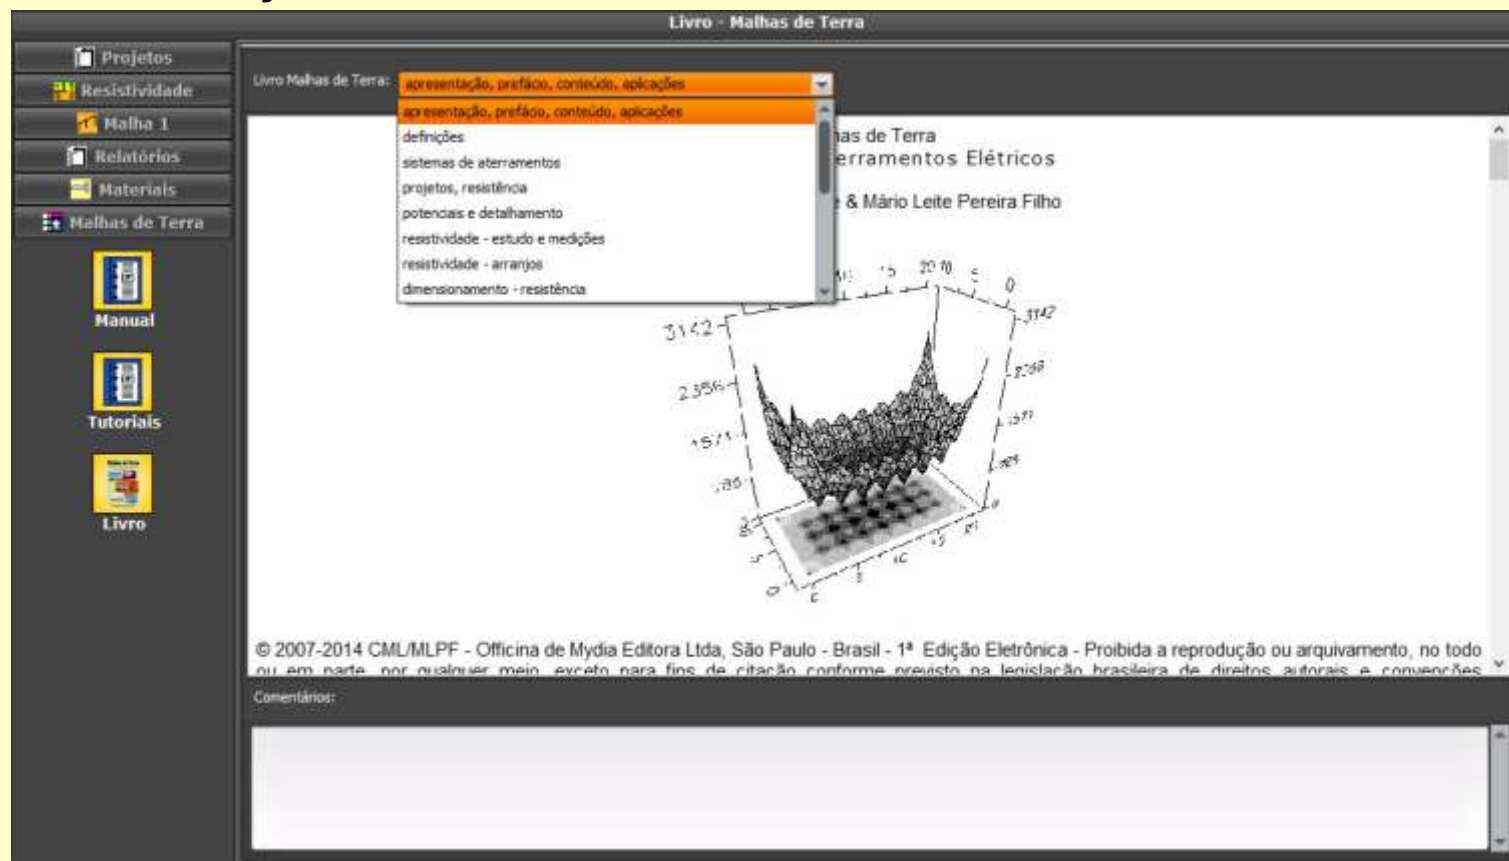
Livro - Malhas de Terra

Projetos
Resistividade
Malha 1
Relatórios
Materiais
Malhas de Terra

Manual
Tutoriais
Livro

Livro Malhas de Terra: apresentação, prefácio, conteúdo, aplicações

apresentação, prefácio, conteúdo, aplicações
definições
sistemas de aterramentos
projetos, resistência
potenciais e detalhamento
resistividade - estudo e medições
resistividade - arranjos
dimensionamento - resistência

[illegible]has de Terra
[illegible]erramentos Elétricos

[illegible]e & Mário Leite Pereira Filho

3142
2356
1571
785
0
5
10
15
20
3142
2356
1571
785

© 2007-2014 CML/MLPF - Officina de Mydia Editora Ltda, São Paulo - Brasil - 1ª Edição Eletrônica - Proibida a reprodução ou arquivamento, no todo ou em parte, por qualquer meio, exceto para fins de citação conforme previsto na legislação brasileira de direitos autorais e convenções

Comentários: